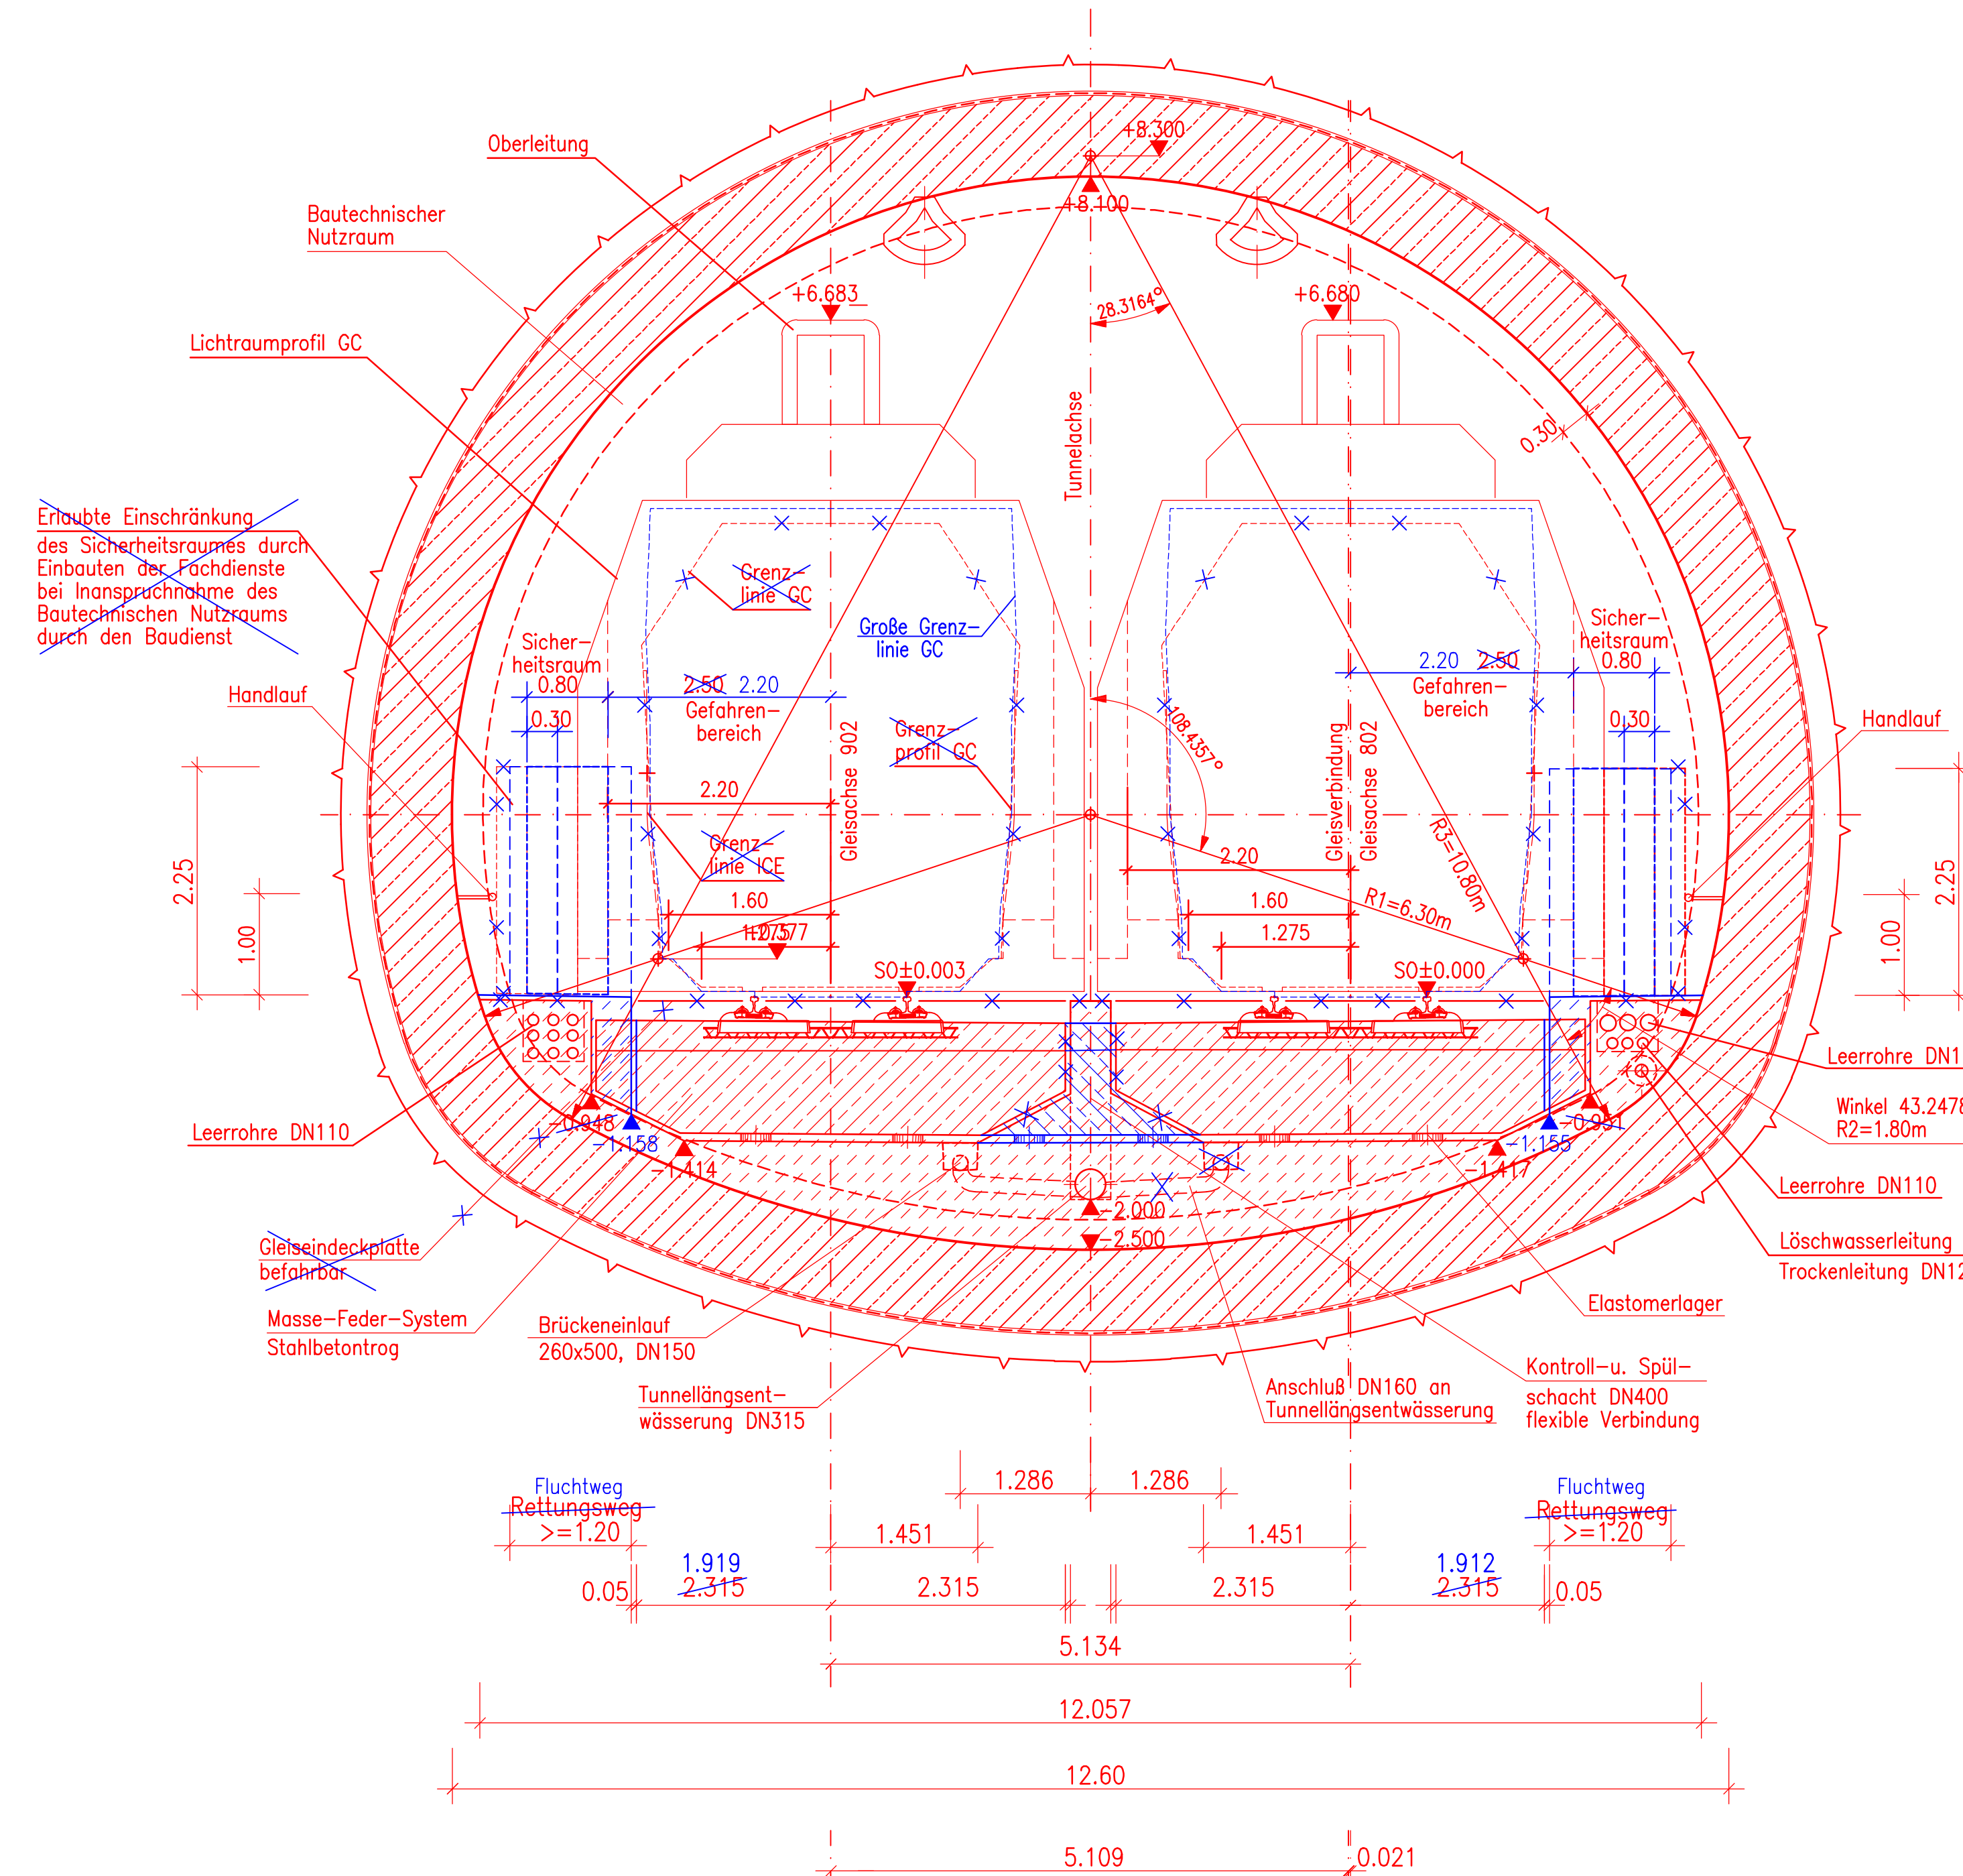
Oberleitung

Bautechnischer Nutzraum

Lichtraumprofil GC

Erlaubte Einschränkung des Sicherheitsraumes durch Einbauten der Fachdienste bei Inanspruchnahme des Bautechnischen Nutzraums durch den Baudienst

Handlauf

+8.300
+8.100
+6.683
+6.680
28.3164°
Tunnelachse
0.30

Sicher-heitsraum
0.80
0.30
2.50 2.20
Gefahren-bereich
Grenz-linie GC
Große Grenz-linie GC
Grenz-profil GC
2.20
Grenz-linie ICE
1.60
1.275
1.077
Gleisachse 902
SO±0.003

108.4357°
Gleisverbindung
Gleisachse 802
2.20 2.50
Gefahren-bereich
Sicher-heitsraum
0.80
0.30
2.20
1.60
1.275
R3=10.80m
R1=6.30m
SO±0.000

Handlauf
2.25
1.00
2.25
1.00

Leerrohre DN1
Winkel 43.2478
R2=1.80m
Leerrohre DN110
Löschwasserleitung
Trockenleitung DN12
Elastomerlager

-0.948
-1.158
-1.414
-0.951
-1.155
-1.417
-2.000
-2.500

Leerrohre DN110

Gleiseindeckplatte befahrbar

Masse-Feder-System Stahlbetontrog

Brückeneinlauf 260x500, DN150

Tunnellängsent-wässerung DN315

Anschluß DN160 an Tunnellängsentwässerung

Kontroll-u. Spül-schacht DN400 flexible Verbindung

Fluchtweg
Rettungsweg
>=1.20
1.286
1.286
1.451
1.451
Fluchtweg
Rettungsweg
>=1.20
0.05
1.919
2.315
2.315
2.315
1.912
2.315
0.05
5.134
12.057
12.60
5.109
0.021